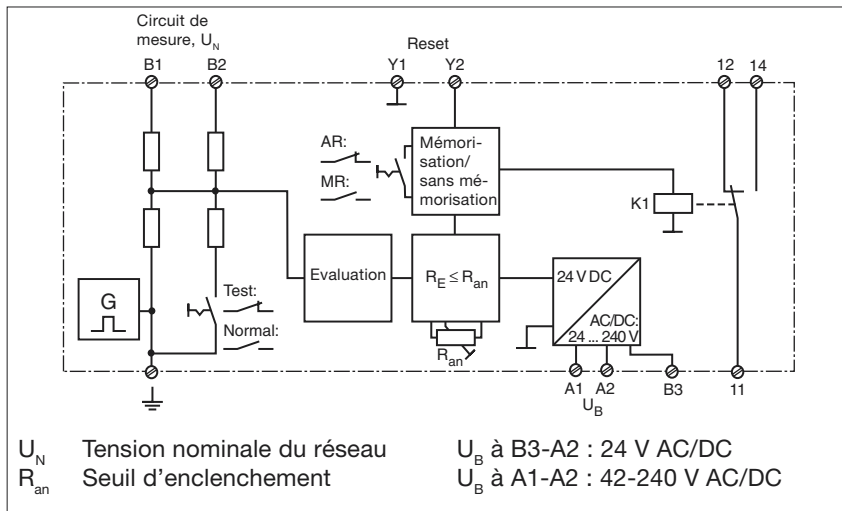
Circuit de mesure, $U_N$

Reset

B1 B2 Y1 Y2 12 14

AR:

MR:

Mémorisation/ sans mémorisation

K1

Evaluation

$R_E \leq R_{an}$

24 V DC

AC/DC: 24 ... 240 V

G

Test:

Normal:

$R_{an}$

A1 A2 B3 11

$U_B$

$U_N$ Tension nominale du réseau
$R_{an}$ Seuil d'enclenchement

$U_B$ à B3-A2 : 24 V AC/DC
$U_B$ à A1-A2 : 42-240 V AC/DC